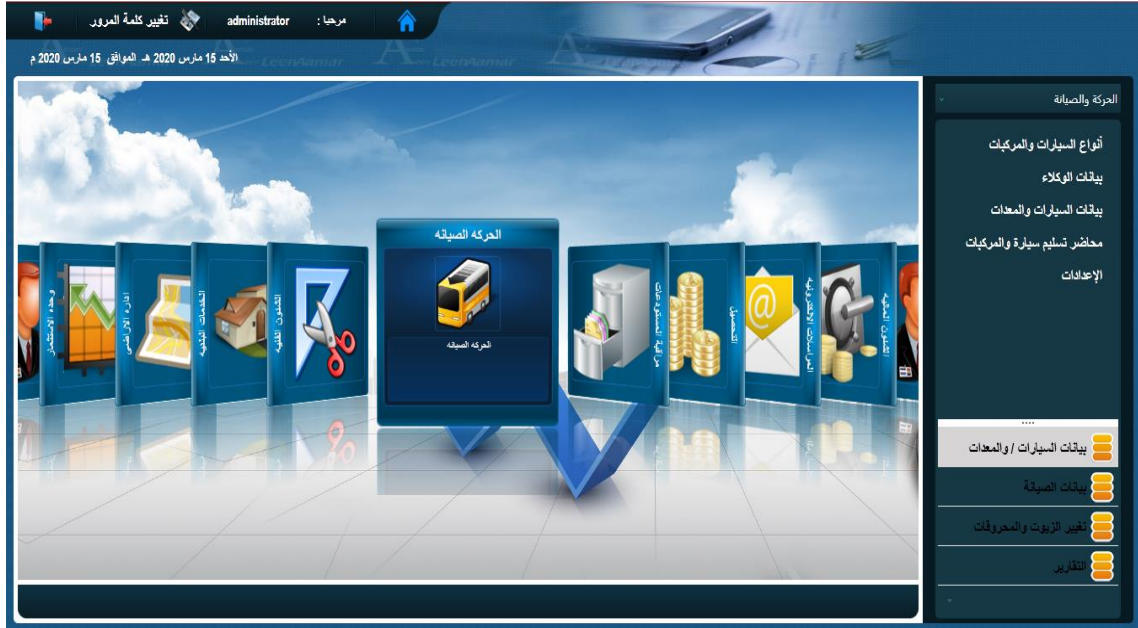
تغيير كلمة المرور administrator مرحبا :

الأحد 15 مارس 2020 هـ الموافق 15 مارس 2020 م

الحركة والصيانة

أنواع السيارات والمركبات
بيانات الوكلاء
بيانات السيارات والمعدات
محاضر تسليم سيارة والمركبات
الإعدادات

بيانات السيارات / والمعدات
بيانات الصيانة
تغيير الزيوت والمحروقات
التقارير

الحركه الصيانه
الحركه الصيانه

وحدة الاستثمار
ادارة الاراضي
الخدمات البلدية
الشئون الفنية
التحصيل
الحسابات
الشئون الصحية